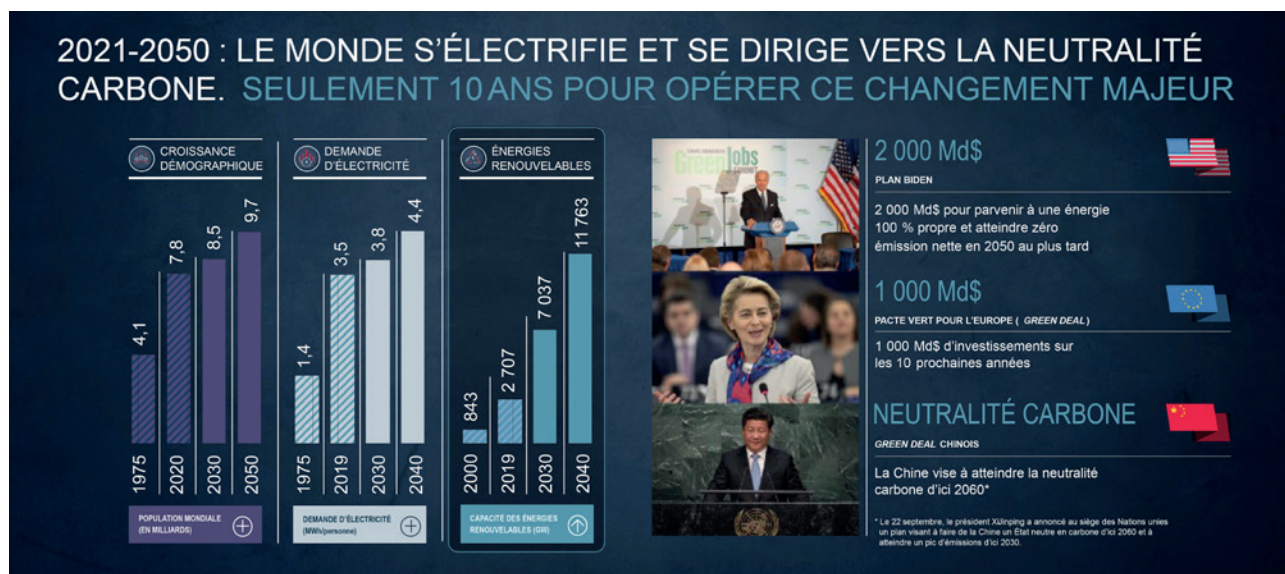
2021-2050 : LE MONDE S'ÉLECTRIFIE ET SE DIRIGE VERS LA NEUTRALITÉ CARBONE. SEULEMENT 10 ANS POUR OPÉRER CE CHANGEMENT MAJEUR

CROISSANCE DÉMOGRAPHIQUE

4,1
7,8
8,5
9,7

1975
2020
2030
2050

POPULATION MONDIALE (EN MILLIARDS)

DEMANDE D'ÉLECTRICITÉ

1,4
3,5
3,8
4,4

1975
2019
2030
2040

DEMANDE D'ÉLECTRICITÉ (MWh/personne)

ÉNERGIES RENOUVELABLES

843
2 707
7 037
11 763

2000
2019
2030
2040

CAPACITÉ DES ÉNERGIES RENOUVELABLES (GW)

Green Jobs

2 000 Md$

PLAN BIDEN

2 000 Md$ pour parvenir à une énergie 100 % propre et atteindre zéro émission nette en 2050 au plus tard

1 000 Md$

PACTE VERT POUR L'EUROPE ( GREEN DEAL )

1 000 Md$ d'investissements sur les 10 prochaines années

NEUTRALITÉ CARBONE

GREEN DEAL CHINOIS

La Chine vise à atteindre la neutralité carbone d'ici 2060*

* Le 22 septembre, le président XiJinping a annoncé au siège des Nations unies un plan visant à faire de la Chine un État neutre en carbone d'ici 2060 et à atteindre un pic d'émissions d'ici 2030.